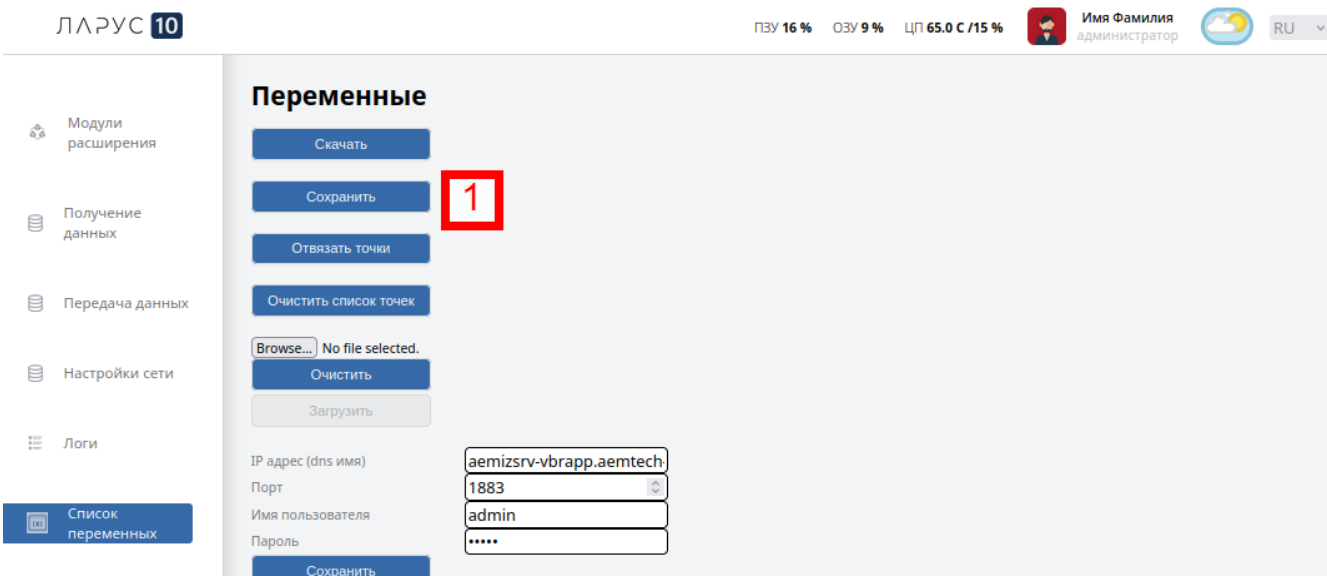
ЛАРУС 10

ПЗУ 16 % ОЗУ 9 % ЦП 65.0 С /15 %

Имя Фамилия
администратор

RU

Модули расширения

Получение данных

Передача данных

Настройки сети

Логи

Список переменных

Переменные

Скачать

Сохранить

1

Отвязать точки

Очистить список точек

Browse... No file selected.

Очистить

Загрузить

IP адрес (dns имя) aemizsrv-vbrapp.aemtech

Порт 1883

Имя пользователя admin

Пароль •••••

Сохранить